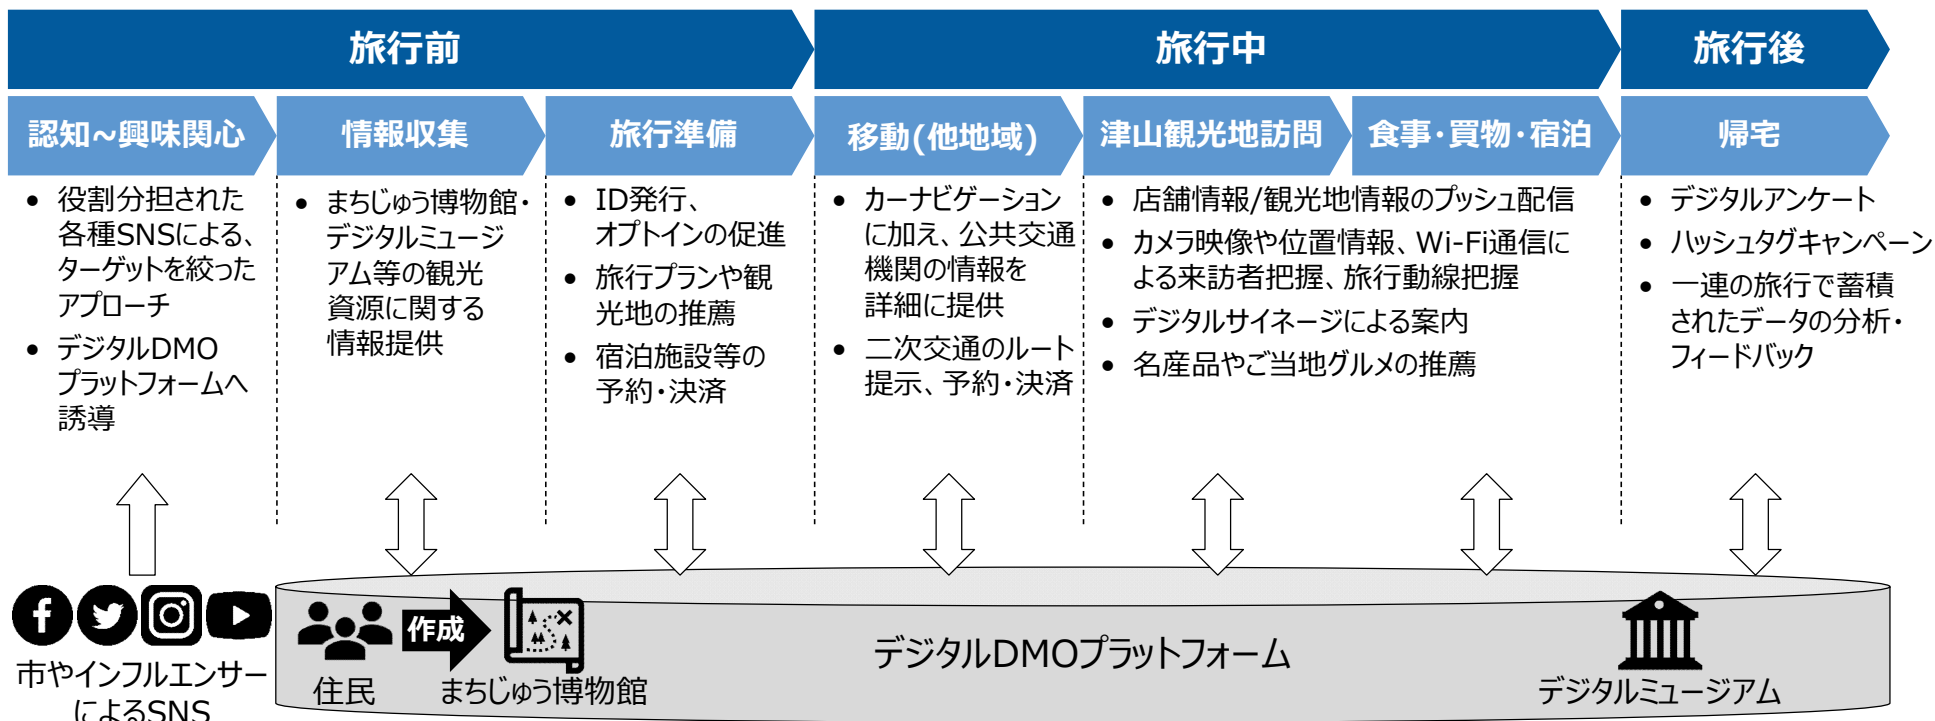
旅行前

旅行中

旅行後

認知～興味関心

情報収集

旅行準備

移動(他地域)

津山観光地訪問

食事・買物・宿泊

帰宅

• 役割分担された各種SNSによる、ターゲットを絞ったアプローチ
• デジタルDMOプラットフォームへ誘導

• まちじゅう博物館・デジタルミュージアム等の観光資源に関する情報提供

• ID発行、オプトインの促進
• 旅行プランや観光地の推薦
• 宿泊施設等の予約・決済

• カーナビゲーションに加え、公共交通機関の情報を詳細に提供
• 二次交通のルート提示、予約・決済

• 店舗情報/観光地情報のプッシュ配信
• カメラ映像や位置情報、Wi-Fi通信による来訪者把握、旅行動線把握
• デジタルサイネージによる案内
• 名産品やご当地グルメの推薦

• デジタルアンケート
• ハッシュタグキャンペーン
• 一連の旅行で蓄積されたデータの分析・フィードバック

市やインフルエンサーによるSNS

住民

作成

まちじゅう博物館

デジタルDMOプラットフォーム

デジタルミュージアム